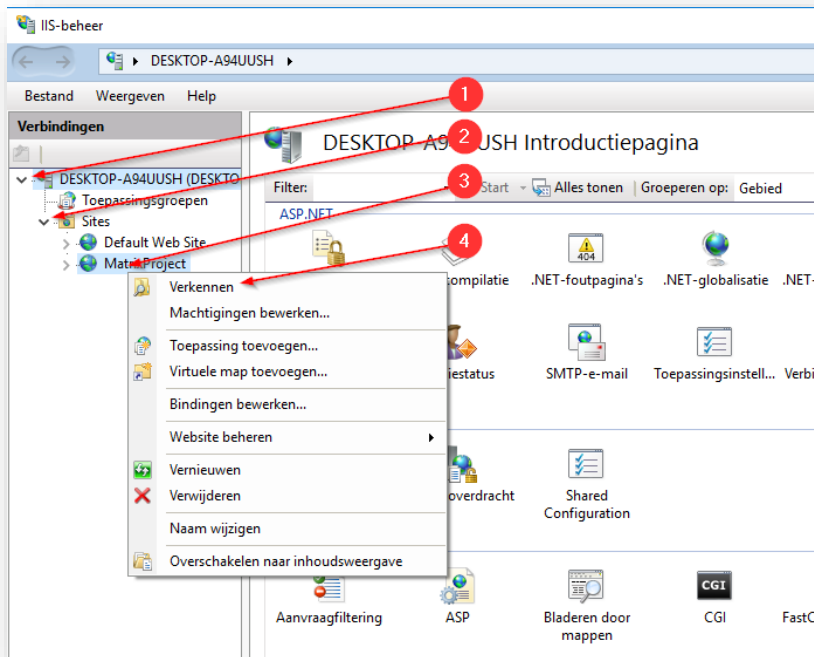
IIS-beheer

DESKTOP-A94UUSH ▸

Bestand Weergeven Help

Verbindingen

DESKTOP-A94UUSH (DESKTO
Toepassingsgroepen
Sites
Default Web Site
MatrixProject

1
2
3
4

DESKTOP-A9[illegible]USH Introductiepagina

Filter: Start Alles tonen Groeperen op: Gebied

ASP.NET

compilatie .NET-foutpagina's .NET-globalisatie .NET-

404

iestatus SMTP-e-mail Toepassingsinstell... Verbi

overdracht Shared Configuration

Aanvraagfiltering ASP Bladeren door mappen CGI FastC

CGI

Verkennen
Machtigingen bewerken...
Toepassing toevoegen...
Virtuele map toevoegen...
Bindingen bewerken...
Website beheren ▸
Vernieuwen
Verwijderen
Naam wijzigen
Overschakelen naar inhoudsweergave